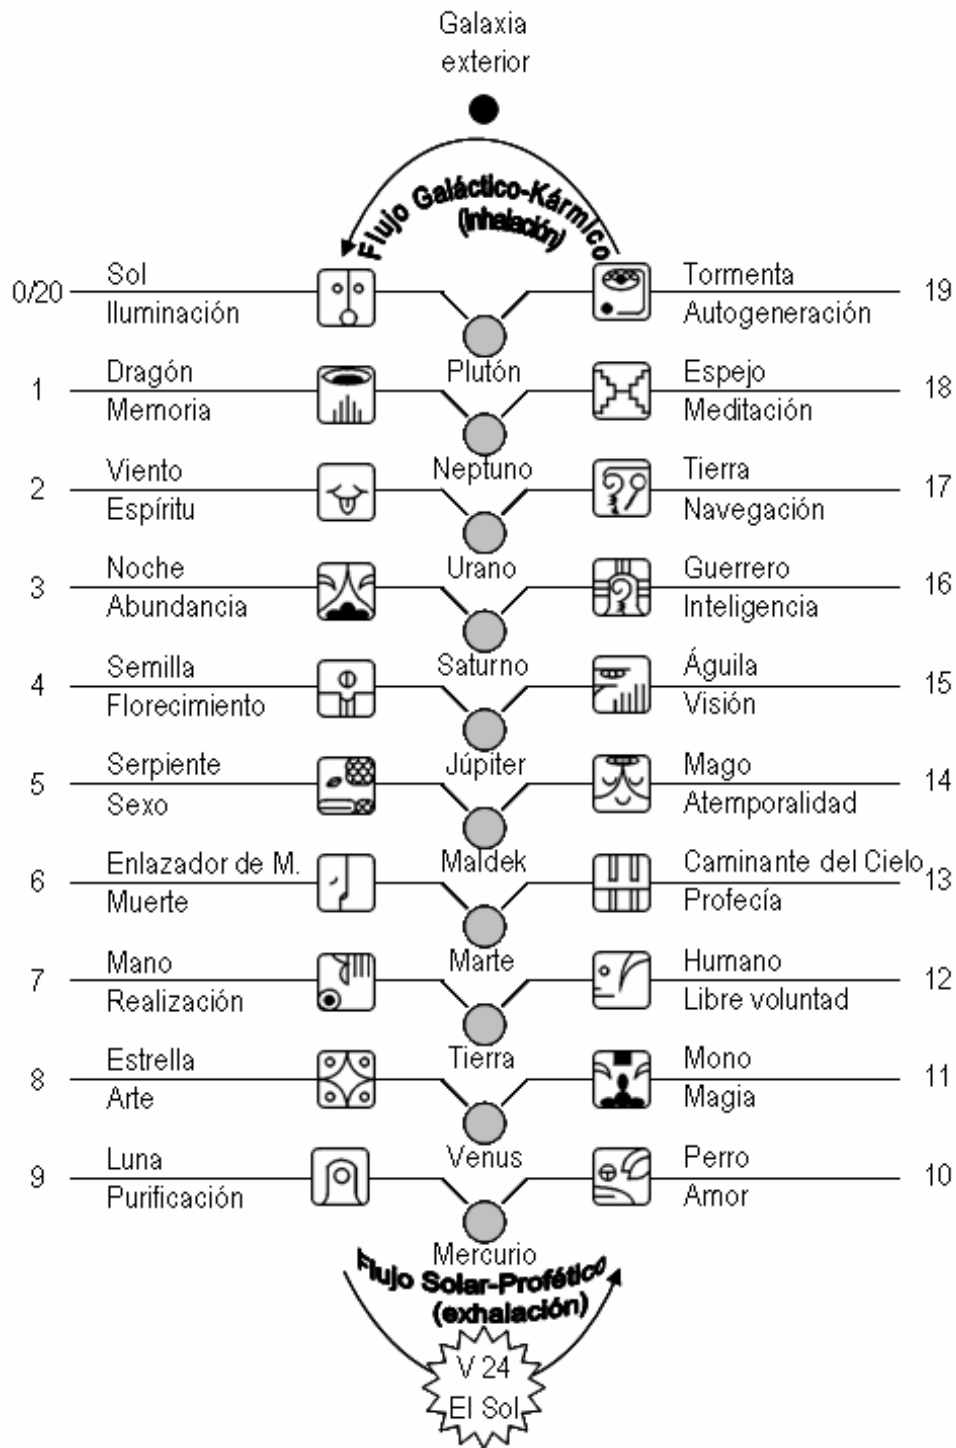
Galaxia exterior

Flujo Galáctico-Kármico
(inhalación)

0/20 Sol
Iluminación

Tormenta
Autogeneración 19

1 Dragón
Memoria

Plutón

Espejo
Meditación 18

2 Viento
Espíritu

Neptuno

Tierra
Navegación 17

3 Noche
Abundancia

Urano

Guerrero
Inteligencia 16

4 Semilla
Florecimiento

Saturno

Águila
Visión 15

5 Serpiente
Sexo

Júpiter

Mago
Atemporalidad 14

6 Enlazador de M.
Muerte

Maldek

Caminante del Cielo
Profecía 13

7 Mano
Realización

Marte

Humano
Libre voluntad 12

8 Estrella
Arte

Tierra

Mono
Magia 11

9 Luna
Purificación

Venus

Perro
Amor 10

Mercurio

Flujo Solar-Profético
(exhalación)

V 24
El Sol